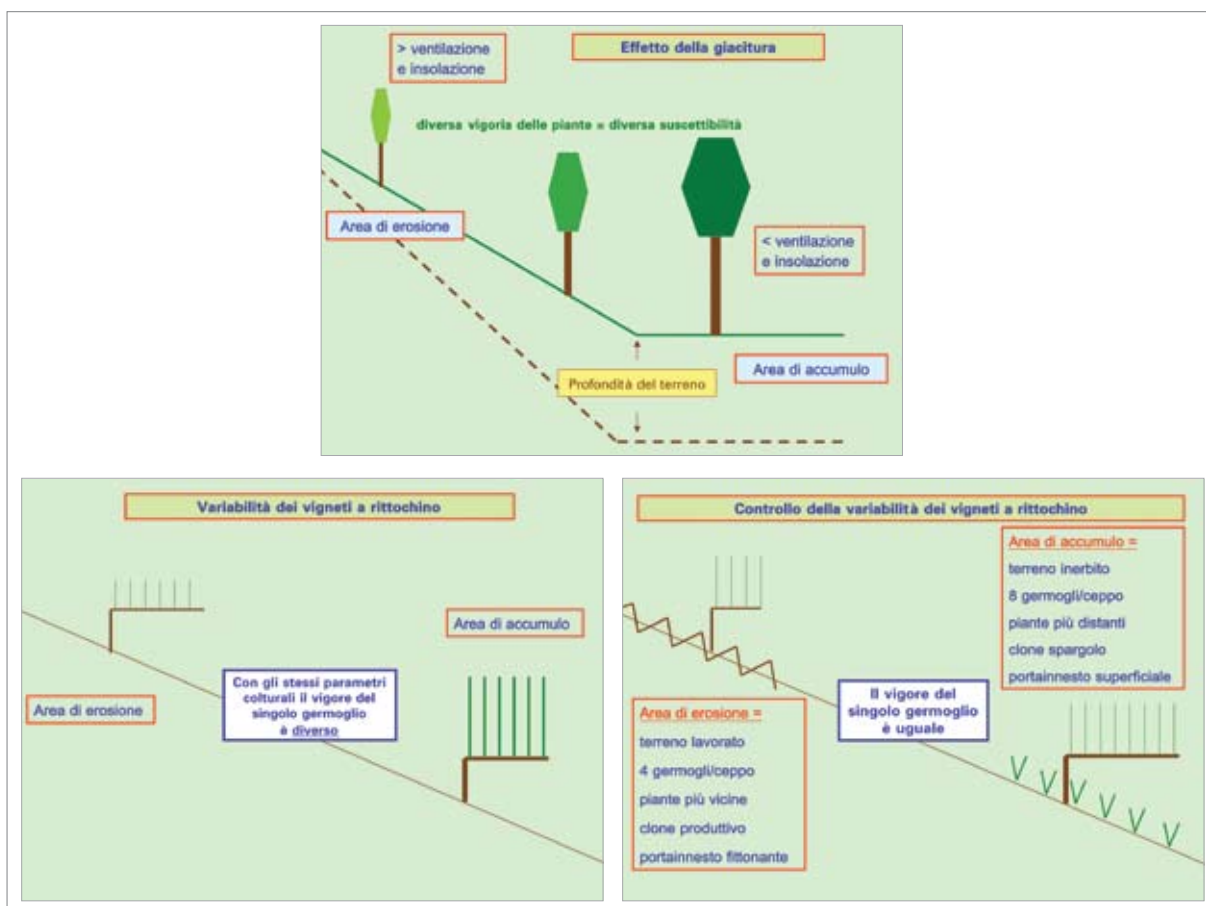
Effetto della giacitura

> ventilazione e insolazione

diversa vigoria delle piante = diversa suscettibilità

Area di erosione

< ventilazione e insolazione

Profondità del terreno

Area di accumulo

Variabilità dei vigneti a rittochino

Area di accumulo

Area di erosione

Con gli stessi parametri colturali il vigore del singolo germoglio è diverso

Controllo della variabilità dei vigneti a rittochino

Area di accumulo =
terreno inerbito
8 germogli/ceppo
piante più distanti
clone spargolo
portainnesto superficiale

Il vigore del singolo germoglio è uguale

Area di erosione =
terreno lavorato
4 germogli/ceppo
piante più vicine
clone produttivo
portainnesto fittonante